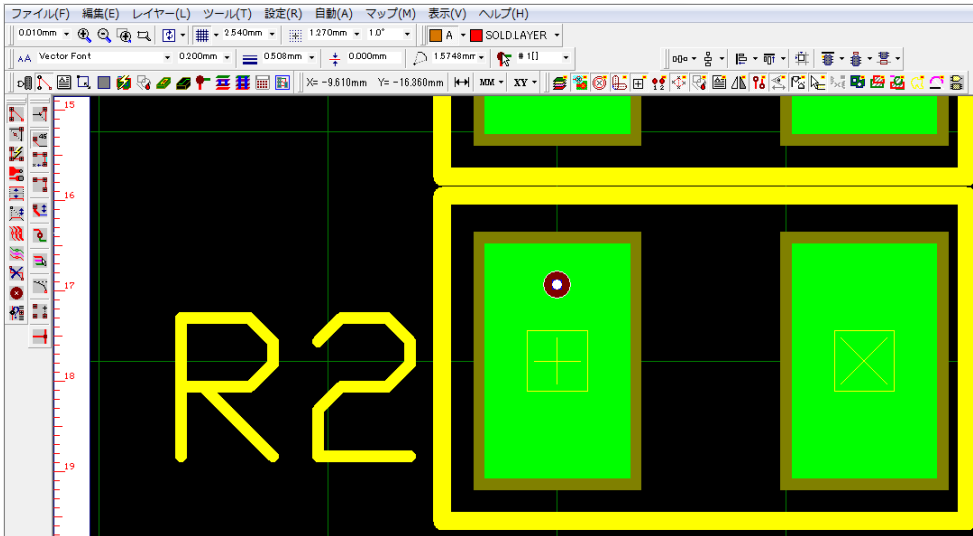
ファイル(F) 編集(E) レイヤー(L) ツール(T) 設定(R) 自動(A) マップ(M) 表示(V) ヘルプ(H)

0.010mm 2.540mm 1.270mm 1.0° A SOLD.LAYER

Vector Font 0.200mm 0.508mm 0.000mm 1.5748mm #1[]

X= -9.610mm Y= -16.360mm MM XY

15
16
17
18
19

R2